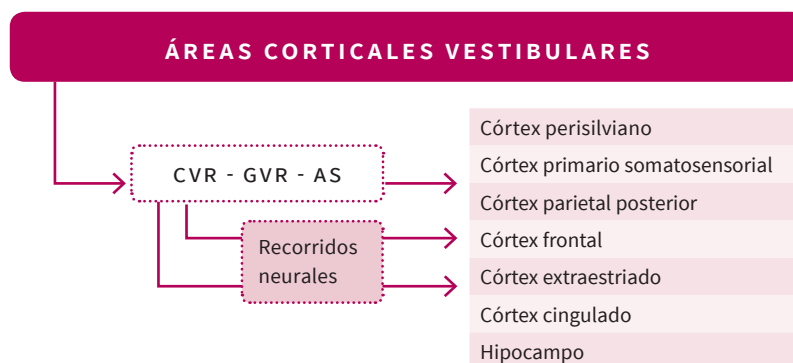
ÁREAS CORTICALES VESTIBULARES

CVR - GVR - AS

Recorridos neurales

Córtex perisilviano
Córtex primario somatosensorial
Córtex parietal posterior
Córtex frontal
Córtex extraestriado
Córtex cingulado
Hipocampo